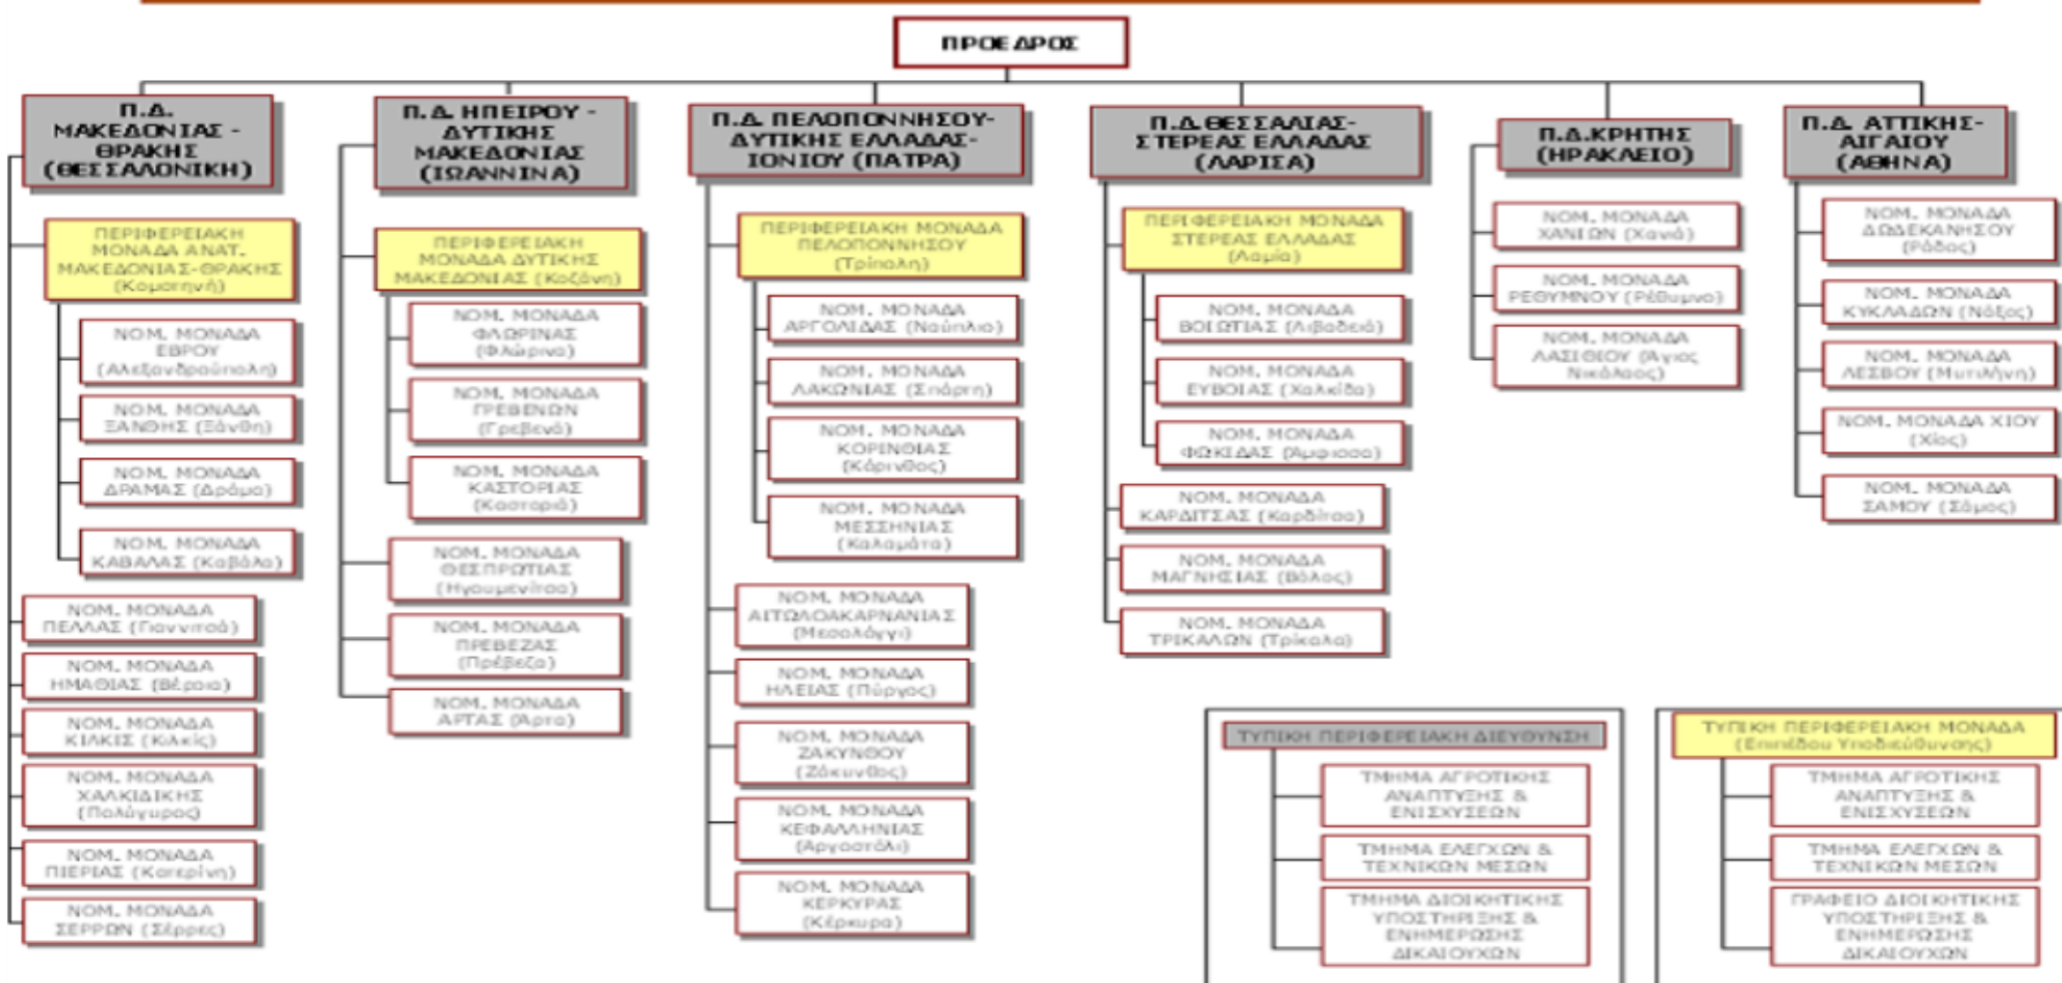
ΠΡΟΕΔΡΟΣ

Π.Δ. ΜΑΚΕΔΟΝΙΑΣ - ΘΡΑΚΗΣ (ΘΕΣΣΑΛΟΝΙΚΗ)

ΠΕΡΙΦΕΡΕΙΑΚΗ ΜΟΝΑΔΑ ΑΝΑΤ. ΜΑΚΕΔΟΝΙΑΣ-ΘΡΑΚΗΣ (Κομοτηνή)

ΝΟΜ. ΜΟΝΑΔΑ ΕΒΡΟΥ (Αλεξανδρούπολη)

ΝΟΜ. ΜΟΝΑΔΑ ΞΑΝΘΗΣ (Ξάνθη)

ΝΟΜ. ΜΟΝΑΔΑ ΔΡΑΜΑΣ (Δράμα)

ΝΟΜ. ΜΟΝΑΔΑ ΚΑΒΑΛΑΣ (Καβάλα)

ΝΟΜ. ΜΟΝΑΔΑ ΠΕΛΛΑΣ (Γιαννιτσά)

ΝΟΜ. ΜΟΝΑΔΑ ΗΜΑΘΙΑΣ (Βέροια)

ΝΟΜ. ΜΟΝΑΔΑ ΚΙΛΚΙΣ (Κιλκίς)

ΝΟΜ. ΜΟΝΑΔΑ ΧΑΛΚΙΔΙΚΗΣ (Πολύγυρος)

ΝΟΜ. ΜΟΝΑΔΑ ΠΙΕΡΙΑΣ (Κατερίνη)

ΝΟΜ. ΜΟΝΑΔΑ ΣΕΡΡΩΝ (Σέρρες)

Π.Δ. ΗΠΕΙΡΟΥ - ΔΥΤΙΚΗΣ ΜΑΚΕΔΟΝΙΑΣ (ΙΩΑΝΝΙΝΑ)

ΠΕΡΙΦΕΡΕΙΑΚΗ ΜΟΝΑΔΑ ΔΥΤΙΚΗΣ ΜΑΚΕΔΟΝΙΑΣ (Κοζάνη)

ΝΟΜ. ΜΟΝΑΔΑ ΦΛΩΡΙΝΑΣ (Φλώρινα)

ΝΟΜ. ΜΟΝΑΔΑ ΓΡΕΒΕΝΩΝ (Γρεβενά)

ΝΟΜ. ΜΟΝΑΔΑ ΚΑΣΤΟΡΙΑΣ (Καστοριά)

ΝΟΜ. ΜΟΝΑΔΑ ΘΕΣΠΡΩΤΙΑΣ (Ηγουμενίτσα)

ΝΟΜ. ΜΟΝΑΔΑ ΠΡΕΒΕΖΑΣ (Πρέβεζα)

ΝΟΜ. ΜΟΝΑΔΑ ΑΡΤΑΣ (Άρτα)

Π.Δ. ΠΕΛΟΠΟΝΝΗΣΟΥ-ΔΥΤΙΚΗΣ ΕΛΛΑΔΑΣ-ΙΟΝΙΟΥ (ΠΑΤΡΑ)

ΠΕΡΙΦΕΡΕΙΑΚΗ ΜΟΝΑΔΑ ΠΕΛΟΠΟΝΝΗΣΟΥ (Τρίπολη)

ΝΟΜ. ΜΟΝΑΔΑ ΑΡΓΟΛΙΔΑΣ (Ναύπλιο)

ΝΟΜ. ΜΟΝΑΔΑ ΛΑΚΩΝΙΑΣ (Σπάρτη)

ΝΟΜ. ΜΟΝΑΔΑ ΚΟΡΙΝΘΙΑΣ (Κόρινθος)

ΝΟΜ. ΜΟΝΑΔΑ ΜΕΣΣΗΝΙΑΣ (Καλαμάτα)

ΝΟΜ. ΜΟΝΑΔΑ ΑΙΤΩΛΟΑΚΑΡΝΑΝΙΑΣ (Μεσολόγγι)

ΝΟΜ. ΜΟΝΑΔΑ ΗΛΕΙΑΣ (Πύργος)

ΝΟΜ. ΜΟΝΑΔΑ ΖΑΚΥΝΘΟΥ (Ζάκυνθος)

ΝΟΜ. ΜΟΝΑΔΑ ΚΕΦΑΛΛΗΝΙΑΣ (Αργοστόλι)

ΝΟΜ. ΜΟΝΑΔΑ ΚΕΡΚΥΡΑΣ (Κέρκυρα)

Π.Δ. ΘΕΣΣΑΛΙΑΣ-ΣΤΕΡΕΑΣ ΕΛΛΑΔΑΣ (ΛΑΡΙΣΑ)

ΠΕΡΙΦΕΡΕΙΑΚΗ ΜΟΝΑΔΑ ΣΤΕΡΕΑΣ ΕΛΛΑΔΑΣ (Λαμία)

ΝΟΜ. ΜΟΝΑΔΑ ΒΟΙΩΤΙΑΣ (Λιβαδειά)

ΝΟΜ. ΜΟΝΑΔΑ ΕΥΒΟΙΑΣ (Χαλκίδα)

ΝΟΜ. ΜΟΝΑΔΑ ΦΩΚΙΔΑΣ (Άμφισσα)

ΝΟΜ. ΜΟΝΑΔΑ ΚΑΡΔΙΤΣΑΣ (Καρδίτσα)

ΝΟΜ. ΜΟΝΑΔΑ ΜΑΓΝΗΣΙΑΣ (Βόλος)

ΝΟΜ. ΜΟΝΑΔΑ ΤΡΙΚΑΛΩΝ (Τρίκαλα)

Π.Δ.ΚΡΗΤΗΣ (ΗΡΑΚΛΕΙΟ)

ΝΟΜ. ΜΟΝΑΔΑ ΧΑΝΙΩΝ (Χανιά)

ΝΟΜ. ΜΟΝΑΔΑ ΡΕΘΥΜΝΟΥ (Ρέθυμνο)

ΝΟΜ. ΜΟΝΑΔΑ ΛΑΣΙΘΙΟΥ (Άγιος Νικόλαος)

Π.Δ. ΑΤΤΙΚΗΣ-ΑΙΓΑΙΟΥ (ΑΘΗΝΑ)

ΝΟΜ. ΜΟΝΑΔΑ ΔΩΔΕΚΑΝΗΣΟΥ (Ρόδος)

ΝΟΜ. ΜΟΝΑΔΑ ΚΥΚΛΑΔΩΝ (Νάξος)

ΝΟΜ. ΜΟΝΑΔΑ ΛΕΣΒΟΥ (Μυτιλήνη)

ΝΟΜ. ΜΟΝΑΔΑ ΧΙΟΥ (Χίος)

ΝΟΜ. ΜΟΝΑΔΑ ΣΑΜΟΥ (Σάμος)

ΤΥΠΙΚΗ ΠΕΡΙΦΕΡΕΙΑΚΗ ΔΙΕΥΘΥΝΣΗ

ΤΜΗΜΑ ΑΓΡΟΤΙΚΗΣ ΑΝΑΠΤΥΞΗΣ & ΕΝΙΣΧΥΣΕΩΝ

ΤΜΗΜΑ ΕΛΕΓΧΩΝ & ΤΕΧΝΙΚΩΝ ΜΕΣΩΝ

ΤΜΗΜΑ ΔΙΟΙΚΗΤΙΚΗΣ ΥΠΟΣΤΗΡΙΞΗΣ & ΕΝΗΜΕΡΩΣΗΣ ΔΙΚΑΙΟΥΧΩΝ

ΤΥΠΙΚΗ ΠΕΡΙΦΕΡΕΙΑΚΗ ΜΟΝΑΔΑ (Επιπέδου Υποδιεύθυνσης)

ΤΜΗΜΑ ΑΓΡΟΤΙΚΗΣ ΑΝΑΠΤΥΞΗΣ & ΕΝΙΣΧΥΣΕΩΝ

ΤΜΗΜΑ ΕΛΕΓΧΩΝ & ΤΕΧΝΙΚΩΝ ΜΕΣΩΝ

ΓΡΑΦΕΙΟ ΔΙΟΙΚΗΤΙΚΗΣ ΥΠΟΣΤΗΡΙΞΗΣ & ΕΝΗΜΕΡΩΣΗΣ ΔΙΚΑΙΟΥΧΩΝ